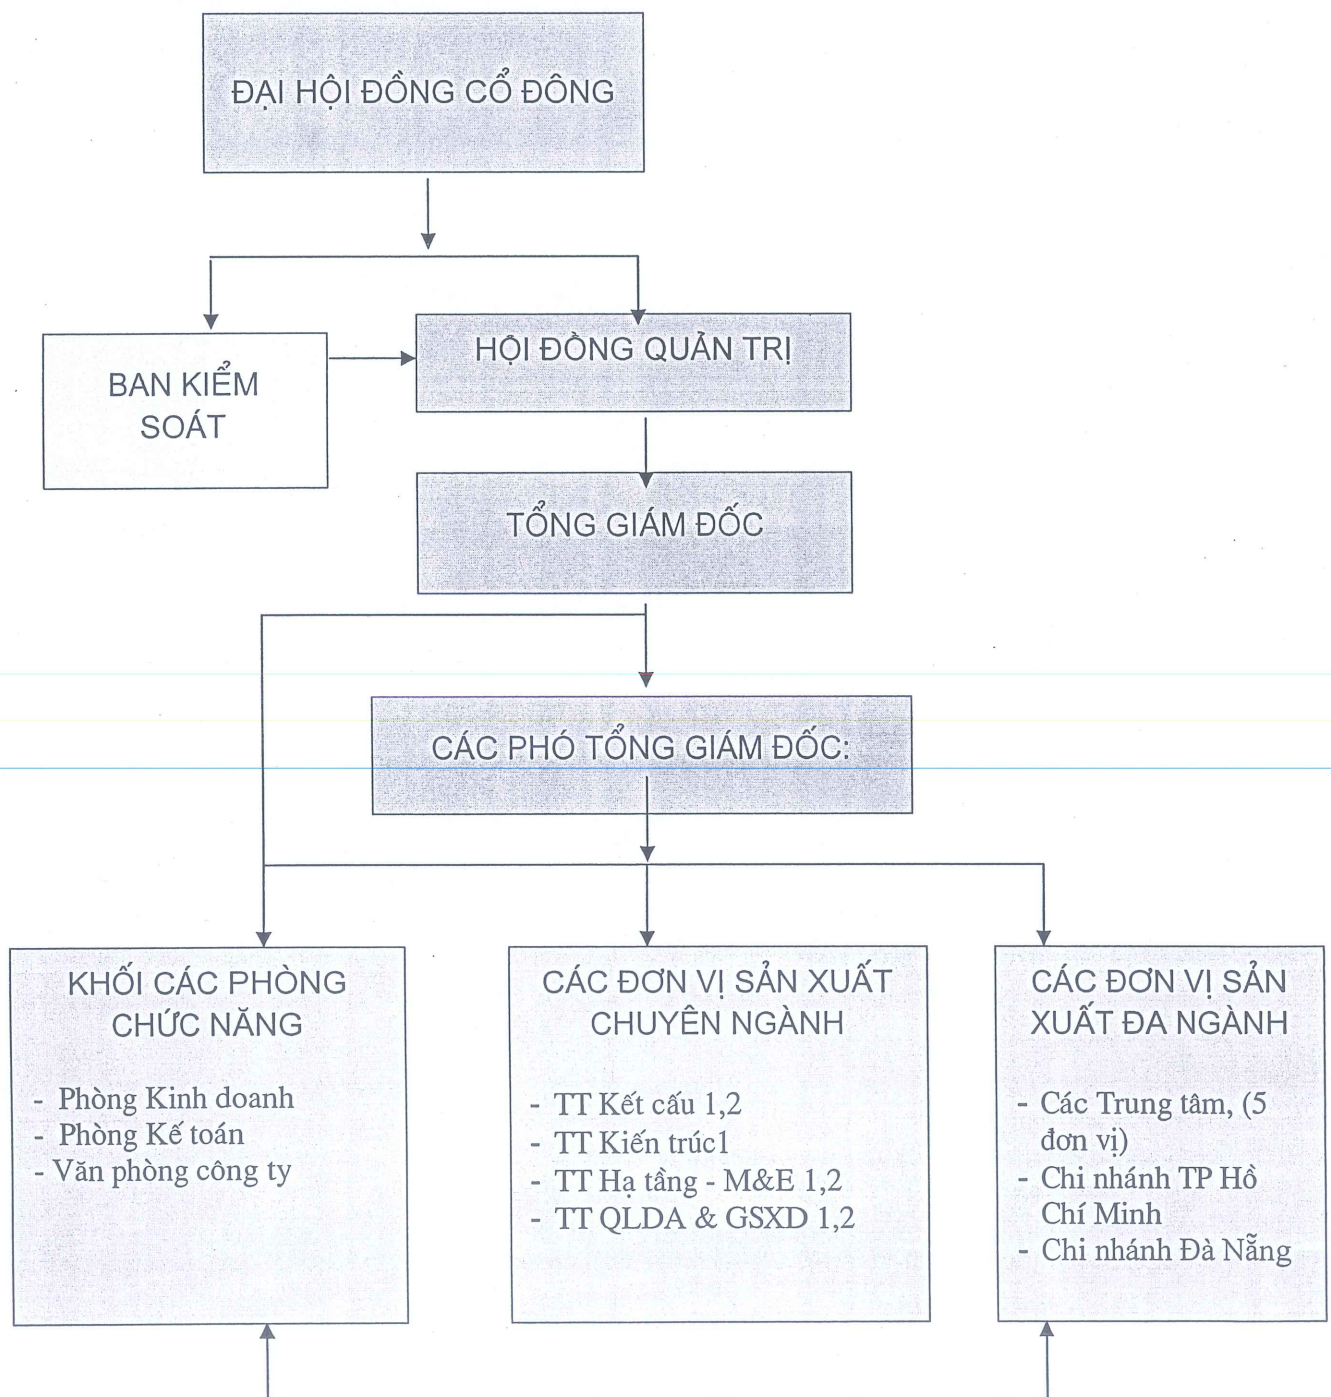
ĐẠI HỘI ĐỒNG CỔ ĐÔNG

BAN KIỂM SOÁT

HỘI ĐỒNG QUẢN TRỊ

TỔNG GIÁM ĐỐC

CÁC PHÓ TỔNG GIÁM ĐỐC:

KHỐI CÁC PHÒNG CHỨC NĂNG

- Phòng Kinh doanh
- Phòng Kế toán
- Văn phòng công ty

CÁC ĐƠN VỊ SẢN XUẤT CHUYÊN NGÀNH

- TT Kết cấu 1,2
- TT Kiến trúc1
- TT Hạ tầng - M&E 1,2
- TT QLDA & GSXD 1,2

CÁC ĐƠN VỊ SẢN XUẤT ĐA NGÀNH

- Các Trung tâm, (5 đơn vị)
- Chi nhánh TP Hồ Chí Minh
- Chi nhánh Đà Nẵng